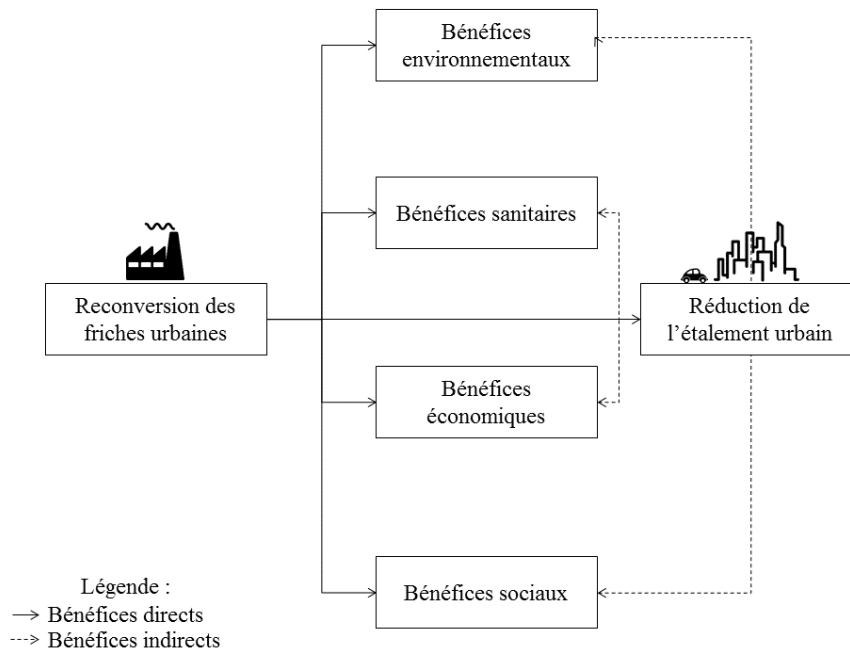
Bénéfices environnementaux

Bénéfices sanitaires

Reconversion des friches urbaines

Réduction de l'étalement urbain

Bénéfices économiques

Bénéfices sociaux

Légende :
→ Bénéfices directs
--> Bénéfices indirects